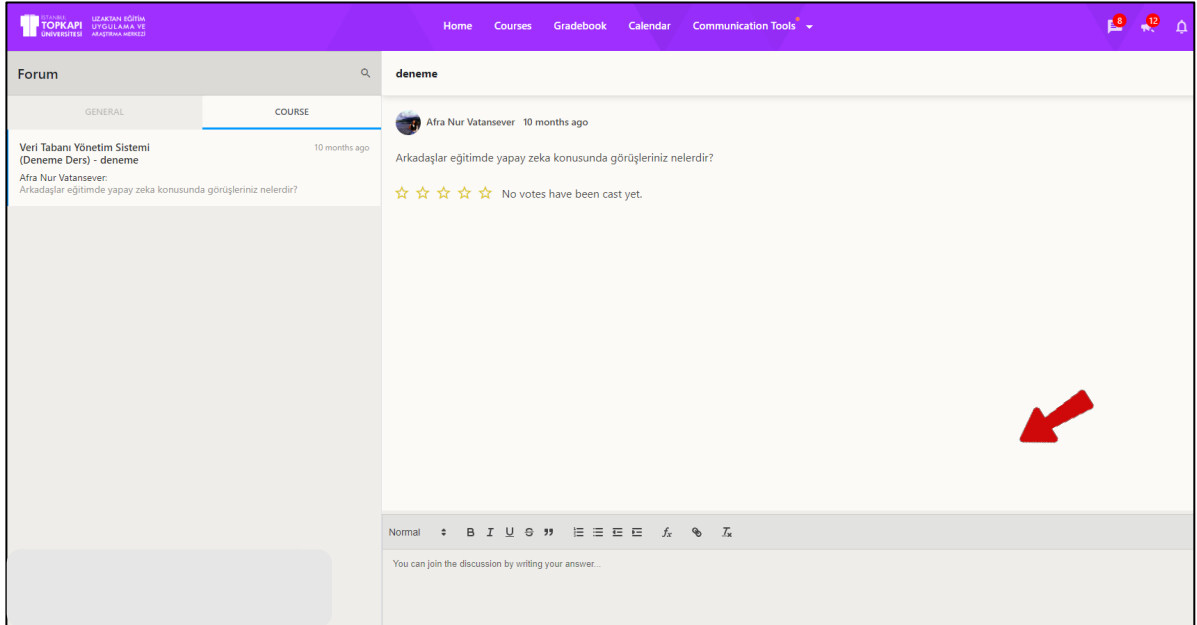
İSTANBUL TOPKAPI ÜNİVERSİTESİ UZAKTAN EĞİTİM UYGULAMA VE ARAŞTIRMA MERKEZİ

Home Courses Gradebook Calendar Communication Tools

8 12

Forum

GENERAL COURSE

Veri Tabanı Yönetim Sistemi (Deneme Ders) - deneme
10 months ago
Afra Nur Vatansever:
Arkadaşlar eğitimde yapay zeka konusunda görüşleriniz nelerdir?

deneme

Afra Nur Vatansever 10 months ago

Arkadaşlar eğitimde yapay zeka konusunda görüşleriniz nelerdir?

No votes have been cast yet.

Normal B I U S 99 $f_x$ $T_x$

You can join the discussion by writing your answer...